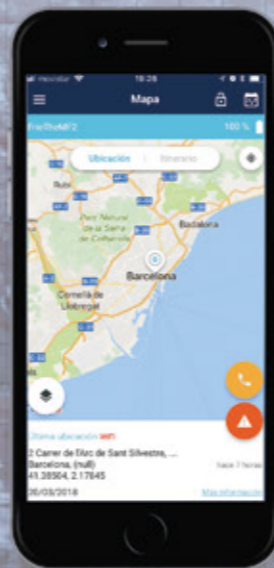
Movistar
18:26
Mapa
FreTecMF2
100 %
Ubicación
Itinerario
Rubí
Parc Natural de la Serra de Collserola
Badalona
Barcelona
Cornellà de Llobregat
Última ubicación WIFI
2 Carrer de l'Arc de Sant Silvestre, ...
Barcelona, (null)
41.38504, 2.17645
hace 7 horas
26/03/2018
Más información